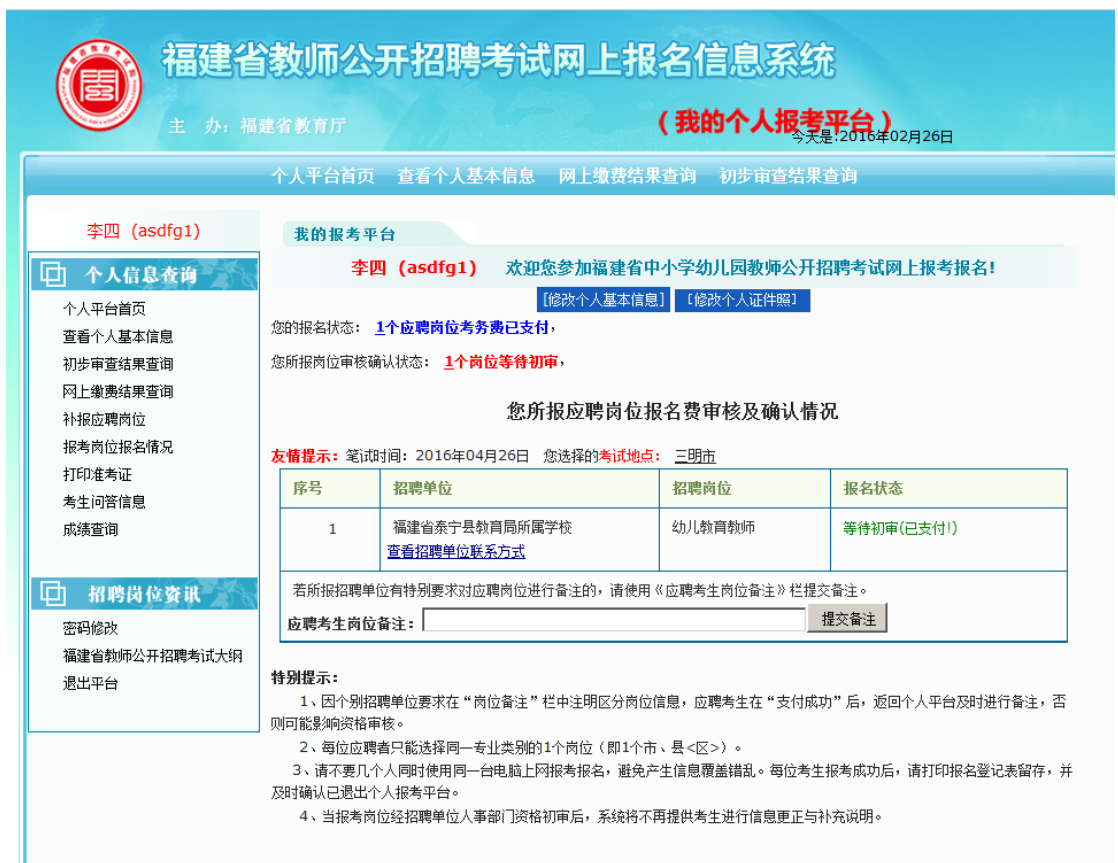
福建省教师公开招聘考试网上报名信息系统

主 办：福建省教育厅

（我的个人报考平台）

今天是:2016年02月26日

个人平台首页 查看个人基本信息 网上缴费结果查询 初步审查结果查询

李四（asdfg1）

个人信息查询

个人平台首页
查看个人基本信息
初步审查结果查询
网上缴费结果查询
补报应聘岗位
报考岗位报名情况
打印准考证
考生问答信息
成绩查询

招聘岗位资讯

密码修改
福建省教师公开招聘考试大纲
退出平台

我的报考平台

李四（asdfg1） 欢迎您参加福建省中小学幼儿园教师公开招聘考试网上报考报名!

[修改个人基本信息] [修改个人证件照]

您的报名状态： 1个应聘岗位考务费已支付，

您所报岗位审核确认状态： 1个岗位等待初审，

您所报应聘岗位报名费审核及确认情况

友情提示：笔试时间：2016年04月26日 您选择的考试地点： 三明市

| 序号 | 招聘单位 | 招聘岗位 | 报名状态 |
|---|---|---|---|
| 1 | 福建省泰宁县教育局所属学校 查看招聘单位联系方式 | 幼儿教育教师 | 等待初审(已支付!) |

若所报招聘单位有特别要求对应聘岗位进行备注的，请使用《应聘考生岗位备注》栏提交备注。

应聘考生岗位备注： 提交备注

特别提示：

1、因个别招聘单位要求在“岗位备注”栏中注明区分岗位信息，应聘考生在“支付成功”后，返回个人平台及时进行备注，否则可能影响资格审核。

2、每位应聘者只能选择同一专业类别的1个岗位（即1个市、县<区>）。

3、请不要几个人同时使用同一台电脑上网报考报名，避免产生信息覆盖错乱。每位考生报考成功后，请打印报名登记表留存，并及时确认已退出个人报考平台。

4、当报考岗位经招聘单位人事部门资格初审后，系统将不再提供考生进行信息更正与补充说明。